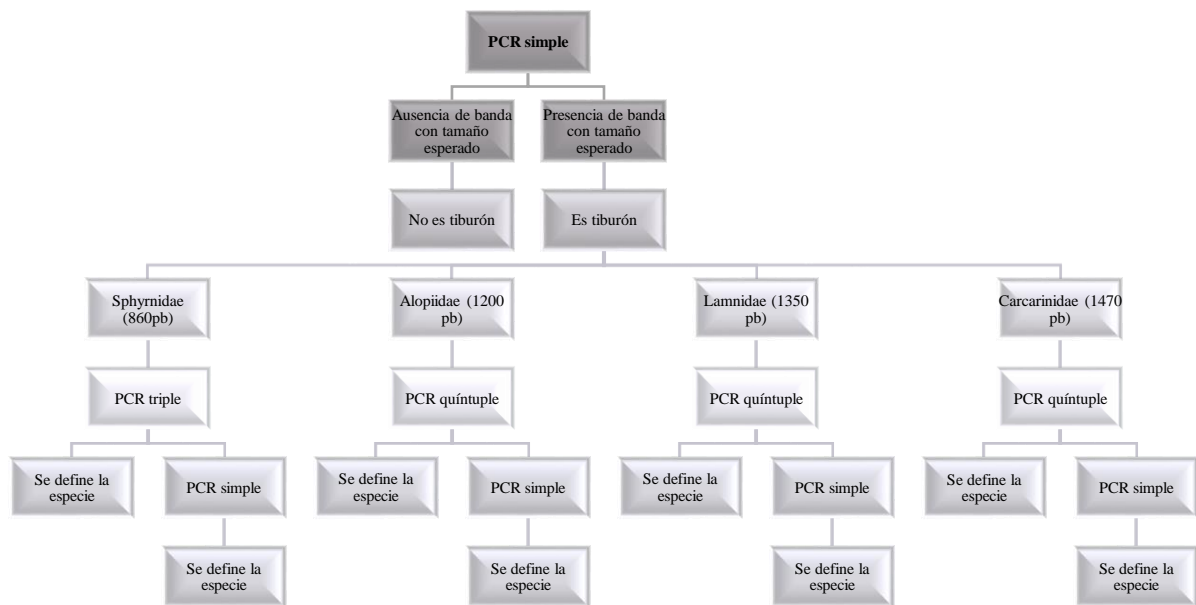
PCR simple

Ausencia de banda con tamaño esperado

Presencia de banda con tamaño esperado

No es tiburón

Es tiburón

Sphyrnidae (860pb)

Alopiidae (1200 pb)

Lamnidae (1350 pb)

Carcarinidae (1470 pb)

PCR triple

PCR quíntuple

PCR quíntuple

PCR quíntuple

Se define la especie

PCR simple

Se define la especie

PCR simple

Se define la especie

PCR simple

Se define la especie

PCR simple

Se define la especie

Se define la especie

Se define la especie

Se define la especie